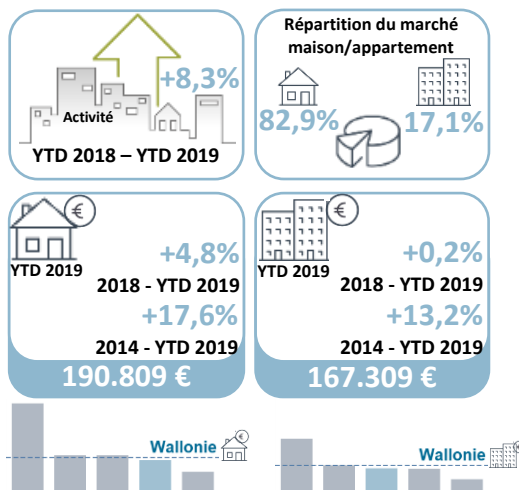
Activité
+8,3%
YTD 2018 – YTD 2019

Répartition du marché maison/appartement
82,9%
17,1%

€
YTD 2019
+4,8%
2018 - YTD 2019
+17,6%
2014 - YTD 2019
190.809 €

€
YTD 2019
+0,2%
2018 - YTD 2019
+13,2%
2014 - YTD 2019
167.309 €

Wallonie
€

Wallonie